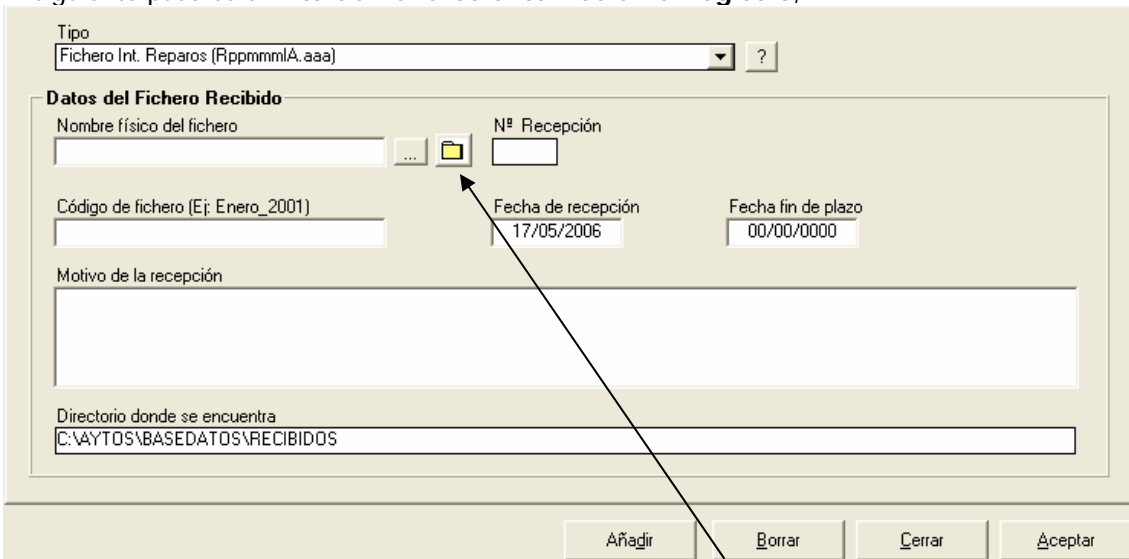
Tipo
Fichero Int. Reparos (RppmmmlA.aaa)
?

Datos del Fichero Recibido
Nombre físico del fichero
...
Nº Recepción

Código de fichero (Ej: Enero_2001)
Fecha de recepción
17/05/2006
Fecha fin de plazo
00/00/0000

Motivo de la recepción

Directorio donde se encuentra
C:\AYTOS\BASEDATOS\RECIBIDOS

Añadir
Borrar
Cerrar
Aceptar